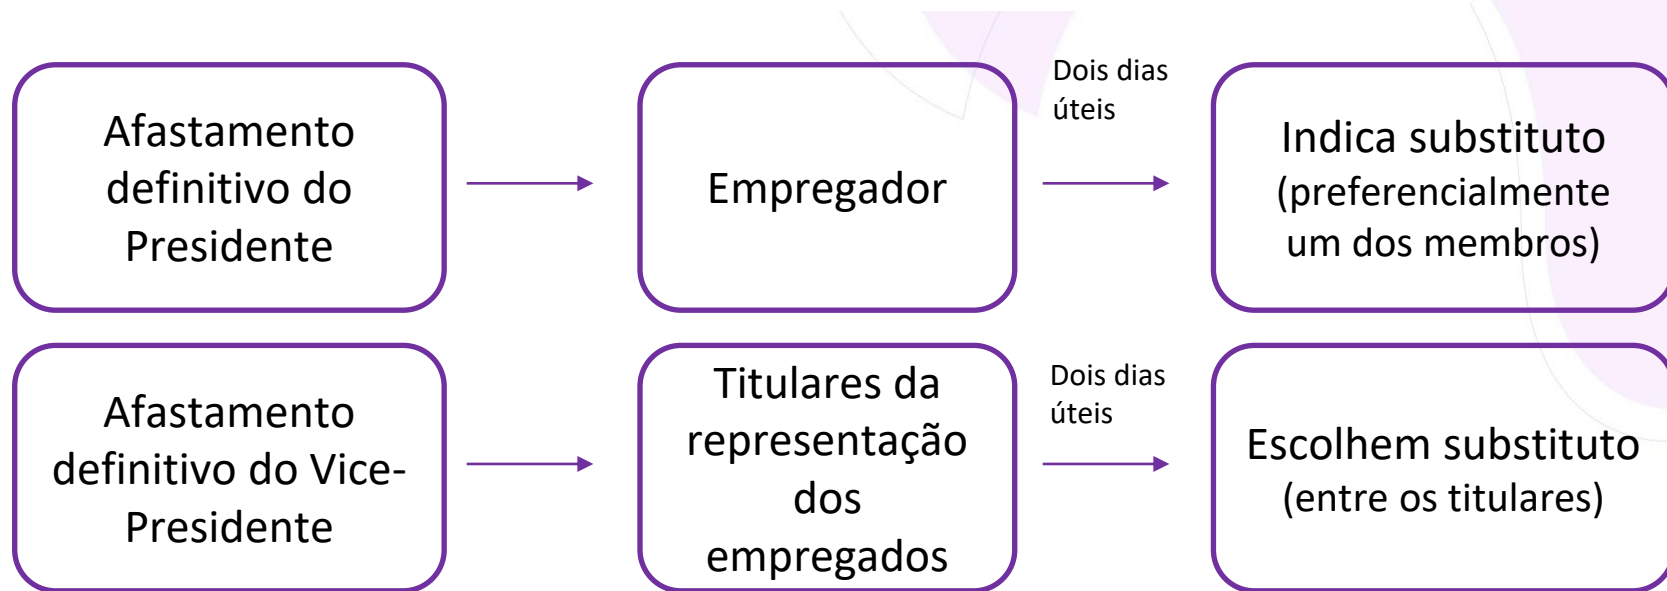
Afastamento definitivo do Presidente

Empregador

Dois dias úteis

Indica substituto (preferencialmente um dos membros)

Afastamento definitivo do Vice-Presidente

Titulares da representação dos empregados

Dois dias úteis

Escolhem substituto (entre os titulares)